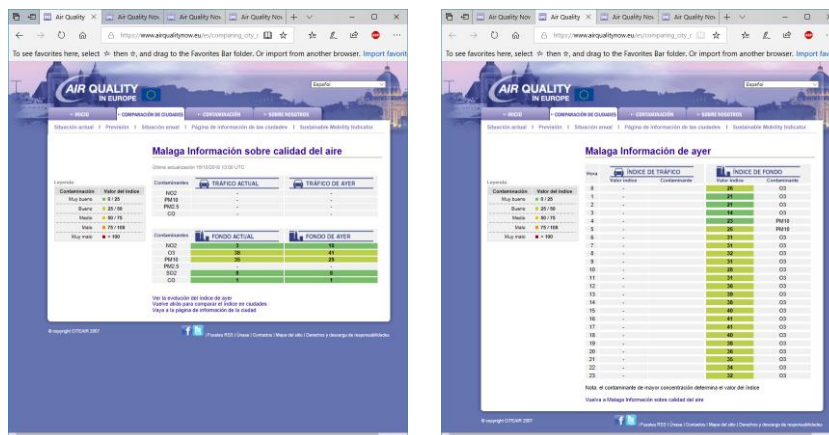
Air Quality Now | Air Quality Now | Air Quality Now

https://www.airqualitynow.eu/es/comparing_city_

To see favorites here, select ☆ then ☆, and drag to the Favorites Bar folder. Or import from another browser. Import favorites

Español

AIR QUALITY IN EUROPE

» INICIO | » COMPARACIÓN DE CIUDADES | » CONTAMINACIÓN | » SOBRE NOSOTROS

Situación actual | Previsión | Situación anual | Página de información de las ciudades | Sustainable Mobility Indicator

Malaga Información sobre calidad del aire

Última actualización 10/10/2018 13:00 UTC

Leyenda:

| Contaminación | Valor del índice |
|---|---|
| Muy bueno | 0 / 25 |
| Bueno | 25 / 50 |
| Medio | 50 / 75 |
| Malo | 75 / 100 |
| Muy malo | > 100 |

| Contaminantes | TRÁFICO ACTUAL | TRÁFICO DE AYER |
|---|---|---|
| NO2 | - | - |
| PM10 | - | - |
| PM2.5 | - | - |
| CO | - | - |

| Contaminantes | FONDO ACTUAL | FONDO DE AYER |
|---|---|---|
| NO2 | 8 | 10 |
| O3 | 30 | 41 |
| PM10 | 30 | 29 |
| PM2.5 | - | - |
| SO2 | 0 | 0 |
| CO | 1 | 1 |

Ver la evolución del índice de ayer
Vuelve atrás para comparar el índice en ciudades
Vaya a la página de información de la ciudad

© copyright CITEAIR 2007

Fuentes RSS | Uso | Contactos | Mapa del sitio | Derechos y descargo de responsabilidades

Air Quality Now | Air Quality | Air Quality Now

https://www.airqualitynow.eu/es/comparing_city_

To see favorites here, select ☆ then ☆, and drag to the Favorites Bar folder. Or import from another browser. Import favorites

Español

AIR QUALITY IN EUROPE

» INICIO | » COMPARACIÓN DE CIUDADES | » CONTAMINACIÓN | » SOBRE NOSOTROS

Situación actual | Previsión | Situación anual | Página de información de las ciudades | Sustainable Mobility Indicator

Malaga Información de ayer

Leyenda:

| Contaminación | Valor del índice |
|---|---|
| Muy bueno | 0 / 25 |
| Bueno | 25 / 50 |
| Medio | 50 / 75 |
| Malo | 75 / 100 |
| Muy malo | > 100 |

| Hora | ÍNDICE DE TRÁFICO Valor índice | Contaminante | ÍNDICE DE FONDO Valor índice | Contaminante |
|---|---|---|---|---|
| 0 | - | | 26 | O3 |
| 1 | - | | 21 | O3 |
| 2 | - | | 17 | O3 |
| 3 | - | | 14 | O3 |
| 4 | - | | 23 | PM10 |
| 5 | - | | 25 | PM10 |
| 6 | - | | 31 | O3 |
| 7 | - | | 31 | O3 |
| 8 | - | | 32 | O3 |
| 9 | - | | 31 | O3 |
| 10 | - | | 28 | O3 |
| 11 | - | | 31 | O3 |
| 12 | - | | 36 | O3 |
| 13 | - | | 38 | O3 |
| 14 | - | | 38 | O3 |
| 15 | - | | 40 | O3 |
| 16 | - | | 41 | O3 |
| 17 | - | | 41 | O3 |
| 18 | - | | 40 | O3 |
| 19 | - | | 38 | O3 |
| 20 | - | | 36 | O3 |
| 21 | - | | 35 | O3 |
| 22 | - | | 34 | O3 |
| 23 | - | | 32 | O3 |

Nota: el contaminante de mayor concentración determina el valor del índice

Vuelva a Malaga Información sobre calidad del aire

© copyright CITEAIR 2007

Fuentes RSS | Uso | Contactos | Mapa del sitio | Derechos y descargo de responsabilidades